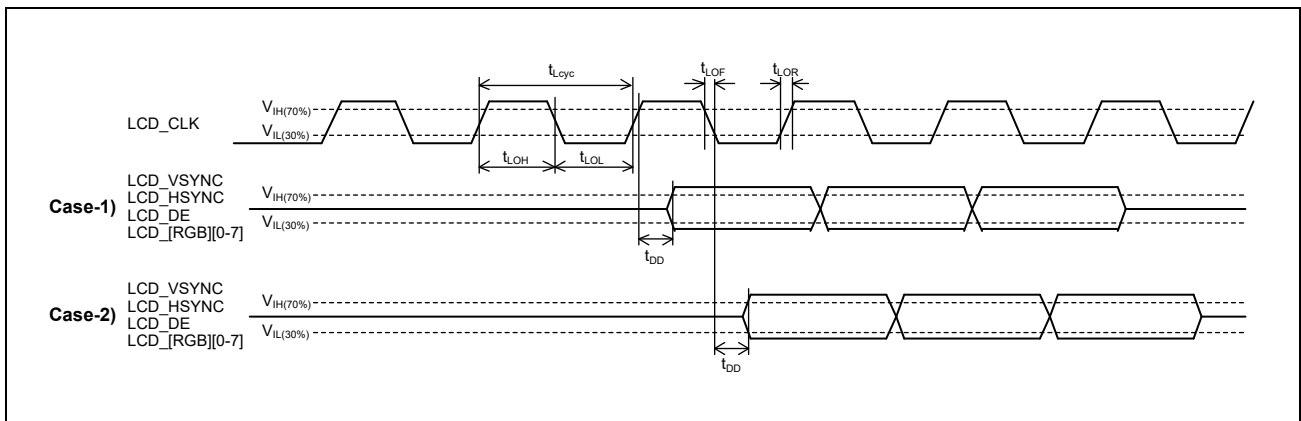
$t_{Lcyc}$

$t_{LOF}$

$t_{LOR}$

LCD_CLK

$V_{IH(70\%)}$

$V_{IL(30\%)}$

$t_{LOH}$

$t_{LOL}$

Case-1)

LCD_VSYNC
LCD_HSYNC
LCD_DE
LCD_[RGB][0-7]

$V_{IH(70\%)}$

$V_{IL(30\%)}$

$t_{DD}$

Case-2)

LCD_VSYNC
LCD_HSYNC
LCD_DE
LCD_[RGB][0-7]

$V_{IH(70\%)}$

$V_{IL(30\%)}$

$t_{DD}$